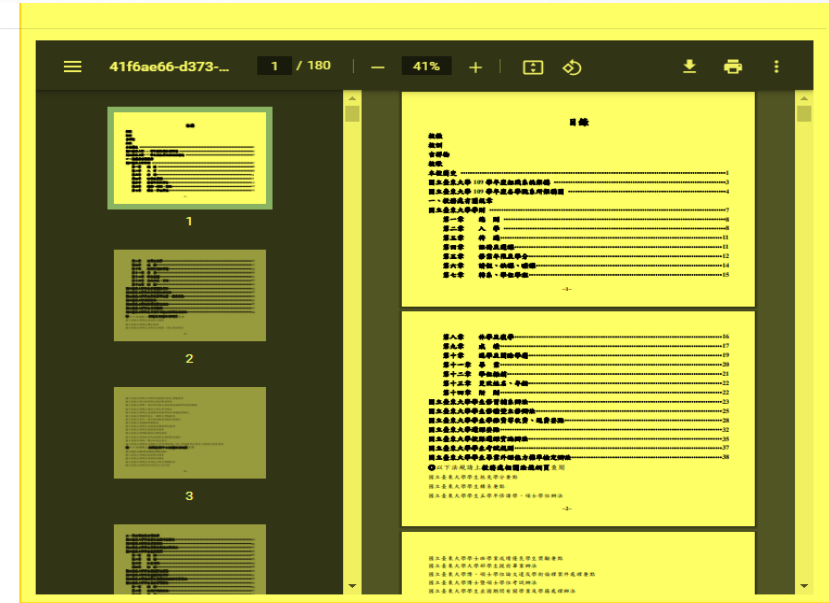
41f6ae66-d373-...

1 / 180

41%

1

2

3

目錄

校歌
校訓
台灣旗
校徽
本校簡史
國立臺東大學 109 學年度組織系統圖表 3
國立臺東大學 109 學年度各學院系所架構圖 4
一、校務及有關規章
國立臺東大學學則 7
第一章 總 則 7
第二章 入 學 8
第三章 註 冊 9
第四章 加退選課程 11
第五章 修習年限及學分 12
第六章 請假、缺曠、曠課 14
第七章 轉系、學程學分 15

-1-

第八章 休學及復學 16
第九章 退 學 17
第十章 成績及周邊學程 19
第十一章 畢 業 20
第十二章 學位授予 21
第十三章 更改姓名、年籍 22
第十四章 附 則 22
國立臺東大學學生修習輔系辦法 23
國立臺東大學學生修習雙主修辦法 25
國立臺東大學學生抵免學分及修習教育、跨領域課程 28
國立臺東大學選課辦法 32
國立臺東大學學程辦法 35
國立臺東大學學生學習成績處理辦法 37
國立臺東大學學生畢業外語能力標準檢定辦法 38
以下法規請上教務處相關法規網頁查閱
國立臺東大學學生校外實習辦法
國立臺東大學學生轉系辦法
國立臺東大學學生五學年修讀學、碩士學位辦法

-2-

國立臺東大學碩士班學業成績優良學生獎勵要點
國立臺東大學學生校外研修學分辦法
國立臺東大學博、碩士學位論文違反學術倫理案件處理要點
國立臺東大學博士班資格考試辦法
國立臺東大學學生出國研修學分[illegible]